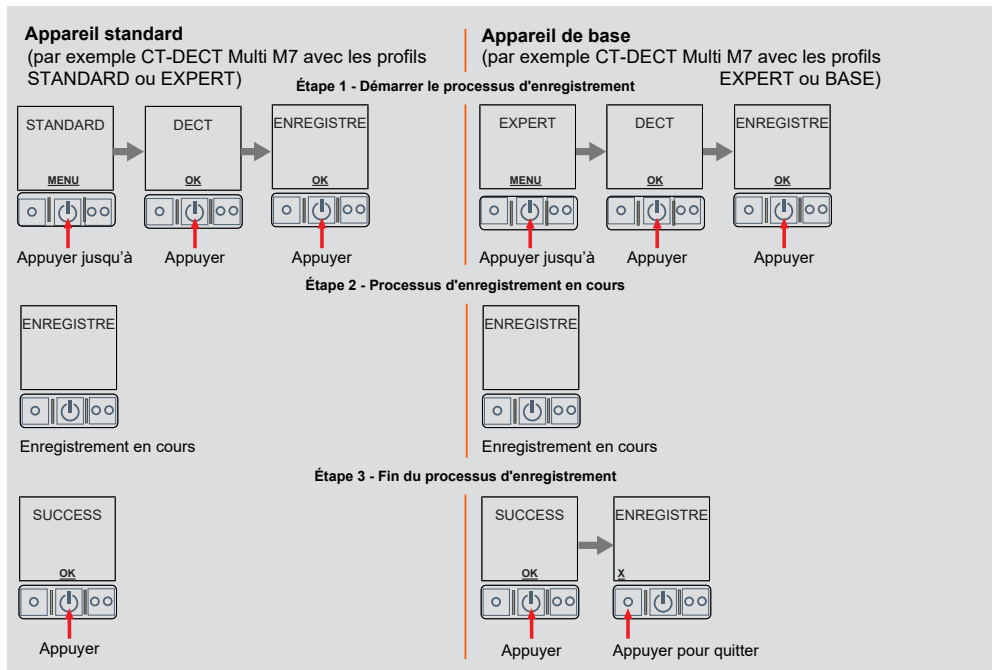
**Appareil standard**
(par exemple CT-DECT Multi M7 avec les profils STANDARD ou EXPERT)

**Appareil de base**
(par exemple CT-DECT Multi M7 avec les profils EXPERT ou BASE)

**Étape 1 - Démarrer le processus d'enregistrement**

STANDARD
MENU
Appuyer jusqu'à

DECT
OK
Appuyer

ENREGISTRE
OK
Appuyer

EXPERT
MENU
Appuyer jusqu'à

DECT
OK
Appuyer

ENREGISTRE
OK
Appuyer

**Étape 2 - Processus d'enregistrement en cours**

ENREGISTRE
Enregistrement en cours

ENREGISTRE
Enregistrement en cours

**Étape 3 - Fin du processus d'enregistrement**

SUCCESS
OK
Appuyer

SUCCESS
OK
Appuyer

ENREGISTRE
X
Appuyer pour quitter